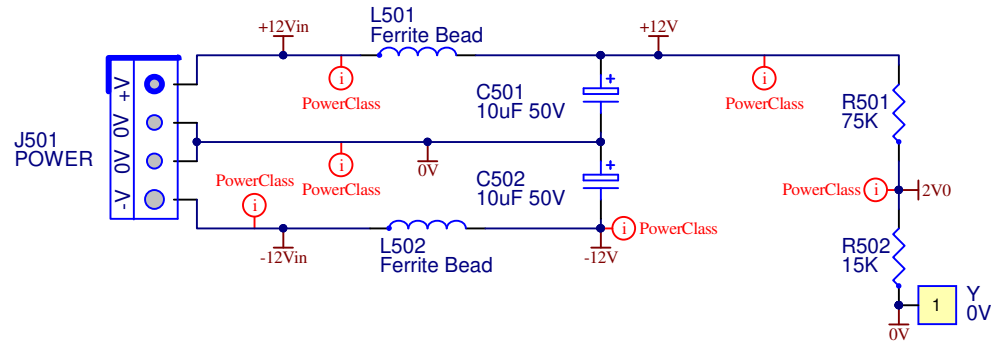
+12Vin
L501
Ferrite Bead
+12V
+V
0V
0V
-V
J501
POWER
i
PowerClass
C501
10uF 50V
i
PowerClass
R501
75K
i
PowerClass
0V
i
PowerClass
C502
10uF 50V
PowerClass
i
2V0
PowerClass
i
i
PowerClass
-12Vin
L502
Ferrite Bead
-12V
R502
15K
1
Y
0V
0V